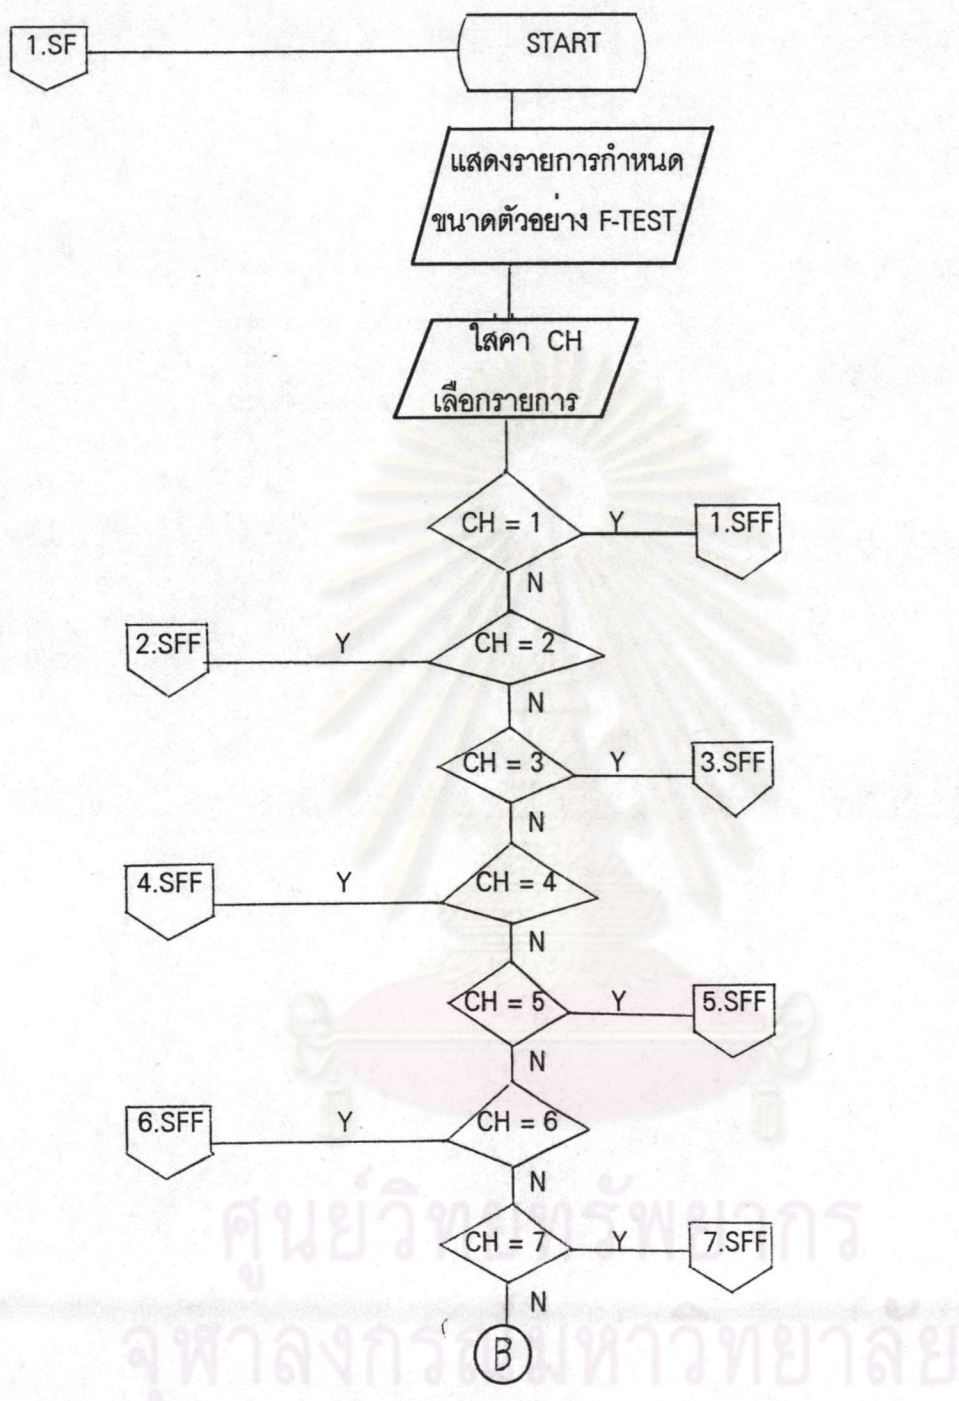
1.SF

START

แสดงรายการกำหนด ขนาดตัวอย่าง F-TEST

ใส่ค่า CH เลือกรายการ

CH = 1

Y

1.SFF

N

2.SFF

Y

CH = 2

N

CH = 3

Y

3.SFF

N

4.SFF

Y

CH = 4

N

CH = 5

Y

5.SFF

N

6.SFF

Y

CH = 6

N

CH = 7

Y

7.SFF

N

B

ศูนย์วิทยทรัพยากร
จุฬาลงกรณ์มหาวิทยาลัย